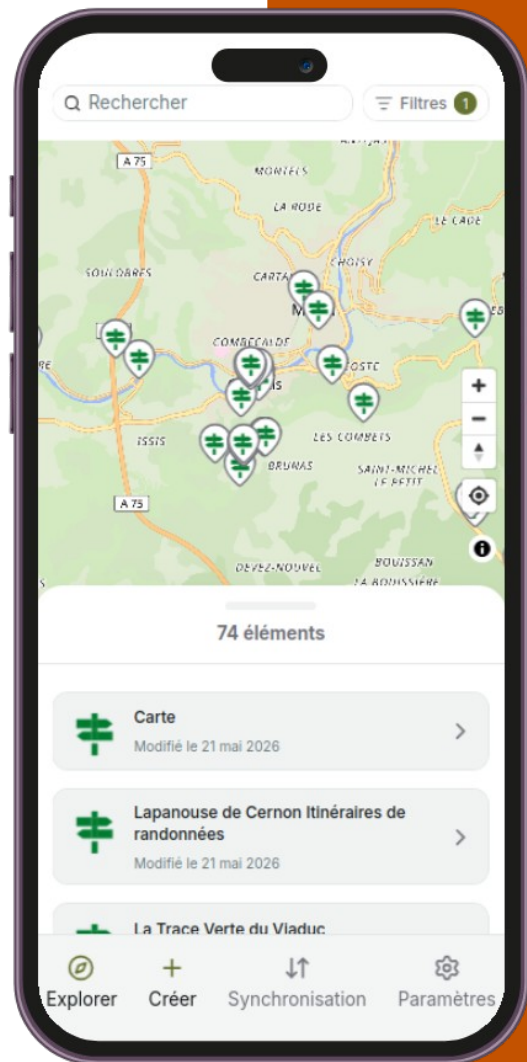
Rechercher

Filtres 1

A 75

MONTELS

LA RODE

LE CADE

SOULOBRES

CARTA

CHOISY

M

COMBECALDE

is

OSTE

ISSIS

LES COMBETS

BRUNAS

SAINT-MICHEL LE PETIT

A 75

DEVEZ-NOUVEL

BOUISSAN

LA BOUISSIÈRE

+

−

74 éléments

Carte

Modifié le 21 mai 2026

Lapanouse de Cernon Itinéraires de randonnées

Modifié le 21 mai 2026

La Trace Verte du Viaduc

Explorer

Créer

Synchronisation

Paramètres